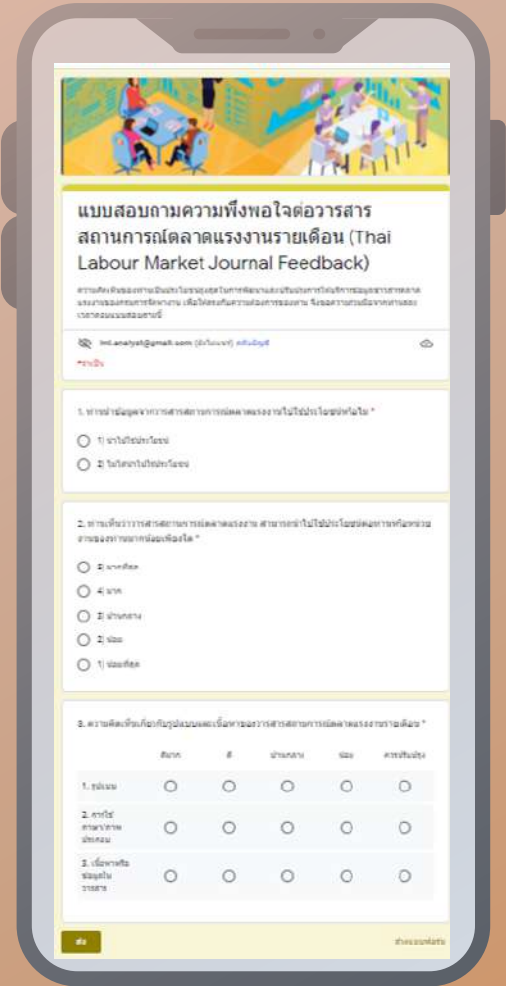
แบบสอบถามความพึงพอใจต่อวารสารสถานการณ์ตลาดแรงงานรายเดือน (Thai Labour Market Journal Feedback)

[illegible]

lml.analyst@gmail.com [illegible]

*จำเป็น

1. ท่านนำข้อมูลจากวารสารสถานการณ์ตลาดแรงงานไปใช้ประโยชน์หรือไม่ *

1) นำไปใช้ประโยชน์

2) ไม่ได้นำไปใช้ประโยชน์

2. ท่านเห็นว่าวารสารสถานการณ์ตลาดแรงงาน สามารถนำไปใช้ประโยชน์ต่อการทำงานของท่านมากน้อยเพียงใด *

5) มากที่สุด

4) มาก

3) ปานกลาง

2) น้อย

1) น้อยที่สุด

3. ความคิดเห็นเกี่ยวกับรูปแบบและเนื้อหาของวารสารสถานการณ์ตลาดแรงงานรายเดือน *

| | ดีมาก | ดี | ปานกลาง | น้อย | ควรปรับปรุง |
|---|---|---|---|---|---|
| 1. รูปเล่ม | ○ | ○ | ○ | ○ | ○ |
| 2. การใช้ภาษา/ภาพประกอบ | ○ | ○ | ○ | ○ | ○ |
| 3. เนื้อหาหรือข้อมูลในวารสาร | ○ | ○ | ○ | ○ | ○ |

ส่ง

ล้างแบบฟอร์ม